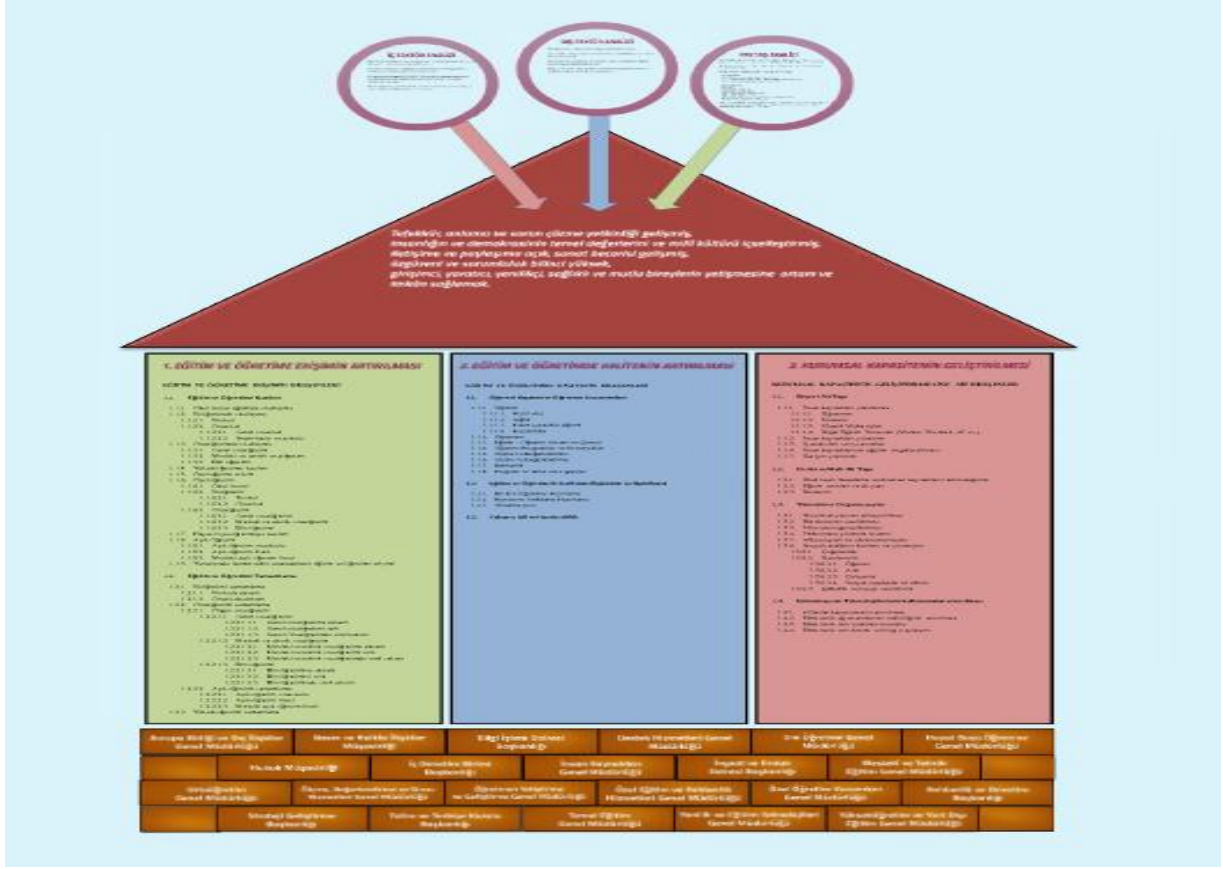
İÇ DURUM ANALİZİ

DIŞ DURUM ANALİZİ

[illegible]

Tefekkür, anlama ve sorun çözme yeteneği gelişmiş, insanlığın ve demokrasinin temel değerlerini ve milli kültürü içselleştirmiş, iletişime ve paylaşıma açık, sanat becerisi gelişmiş, özgüveni ve sorumluluk bilinci yüksek, girişimci, yaratıcı, yenilikçi, sağlıklı ve mutlu bireylerin yetişmesine ortam ve imkân sağlamak.

1. EĞİTİM VE ÖĞRETİME ERİŞİMİN ARTIRILMASI

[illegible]

2. EĞİTİM VE ÖĞRETİMDE KALİTENİN ARTIRILMASI

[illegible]

3. KURUMSAL KAPASİTENİN GELİŞTİRİLMESİ

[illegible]

| Avrupa Birliği ve Dış İlişkiler Genel Müdürlüğü | Basın ve Halkla İlişkiler Müşavirliği | Bilgi İşlem Dairesi Başkanlığı | Destek Hizmetleri Genel Müdürlüğü | Din Öğretimi Genel Müdürlüğü | Hayat Boyu Öğrenme Genel Müdürlüğü |
|---|---|---|---|---|---|
| Hukuk Müşavirliği | İç Denetim Birimi Başkanlığı | İnsan Kaynakları Genel Müdürlüğü | İnşaat ve Emlak Dairesi Başkanlığı | Mesleki ve Teknik Eğitim Genel Müdürlüğü | |
| Ortaöğretim Genel Müdürlüğü | Ölçme, Değerlendirme ve Sınav Hizmetleri Genel Müdürlüğü | Öğretmen Yetiştirme ve Geliştirme Genel Müdürlüğü | Özel Eğitim ve Rehberlik Hizmetleri Genel Müdürlüğü | Özel Öğretim Kurumları Genel Müdürlüğü | Rehberlik ve Denetim Başkanlığı |
| Strateji Geliştirme Başkanlığı | Talim ve Terbiye Kurulu Başkanlığı | Temel Eğitim Genel Müdürlüğü | Yenilik ve Eğitim Teknolojileri Genel Müdürlüğü | Yükseköğretim ve Yurt Dışı Eğitim Genel Müdürlüğü | |